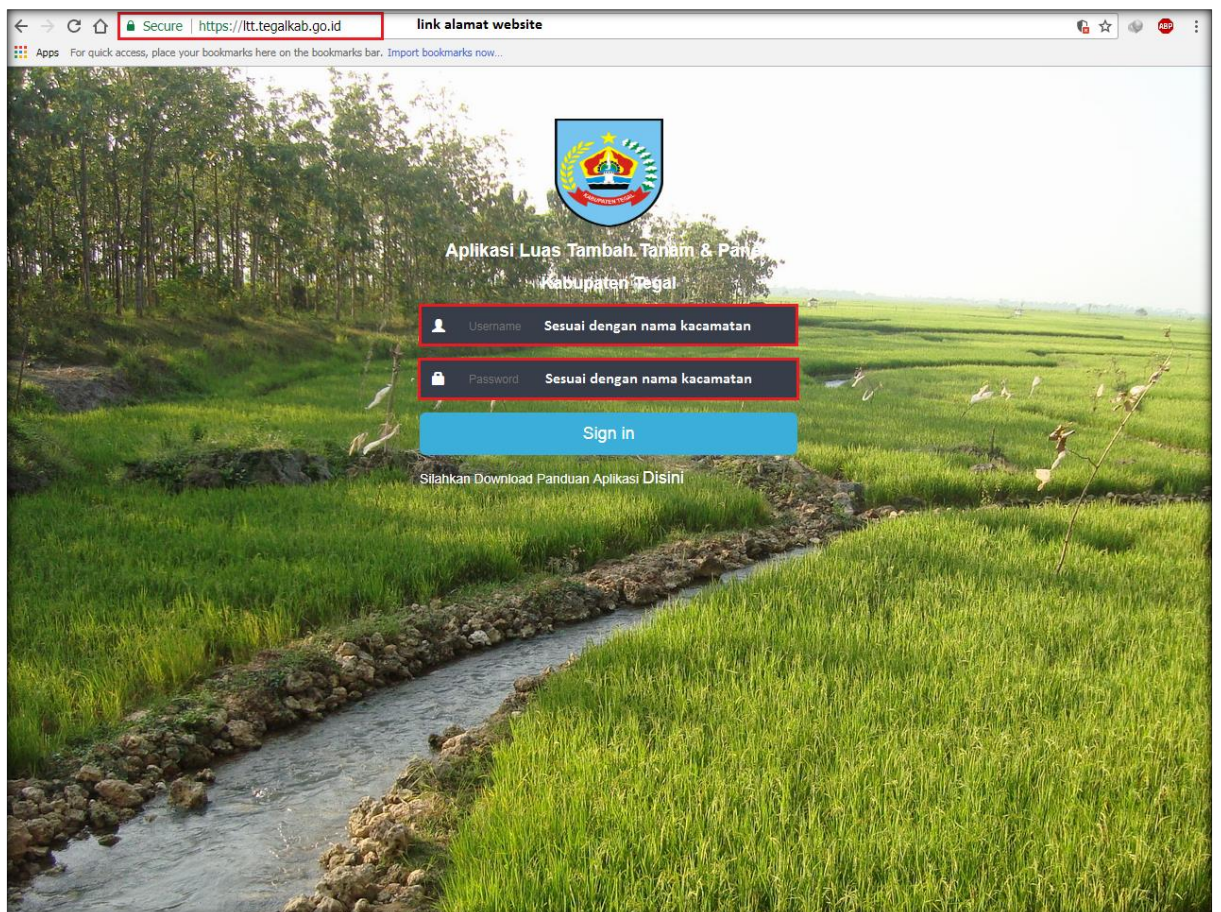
Secure | https://ltt.tegalkab.go.id

link alamat website

Apps For quick access, place your bookmarks here on the bookmarks bar. Import bookmarks now...

KABUPATEN TEGAL

Aplikasi Luas Tambah Tanam & Pan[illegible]

Kabupaten Tegal

Username Sesuai dengan nama kacamatan

Password Sesuai dengan nama kacamatan

Sign in

Silahkan Download Panduan Aplikasi Disini